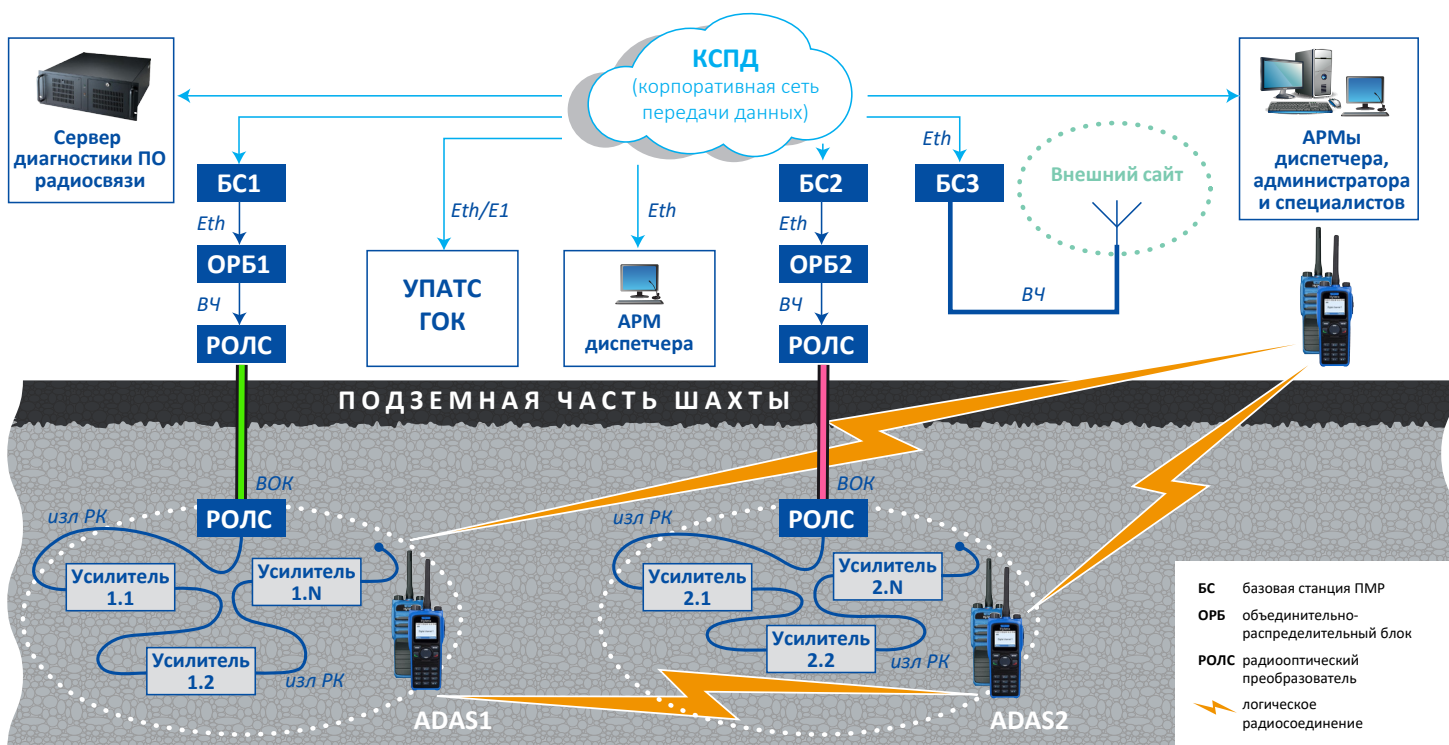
КСПД
(корпоративная сеть передачи данных)

Сервер диагностики ПО радиосвязи

АРМы диспетчера, администратора и специалистов

БС1
Eth
ОРБ1
ВЧ
РОЛС

Eth/E1
УПАТС ГОК

Eth
АРМ диспетчера

БС2
Eth
ОРБ2
ВЧ
РОЛС

Eth
БС3
Внешний сайт
ВЧ

ПОДЗЕМНАЯ ЧАСТЬ ШАХТЫ

ВОК
РОЛС
изл РК
Усилитель 1.1
Усилитель 1.N
Усилитель 1.2
изл РК
ADAS1

ВОК
РОЛС
изл РК
Усилитель 2.1
Усилитель 2.N
Усилитель 2.2
изл РК
ADAS2

БС базовая станция ПМР
ОРБ объединительно-распределительный блок
РОЛС радиооптический преобразователь
логическое радиосоединение